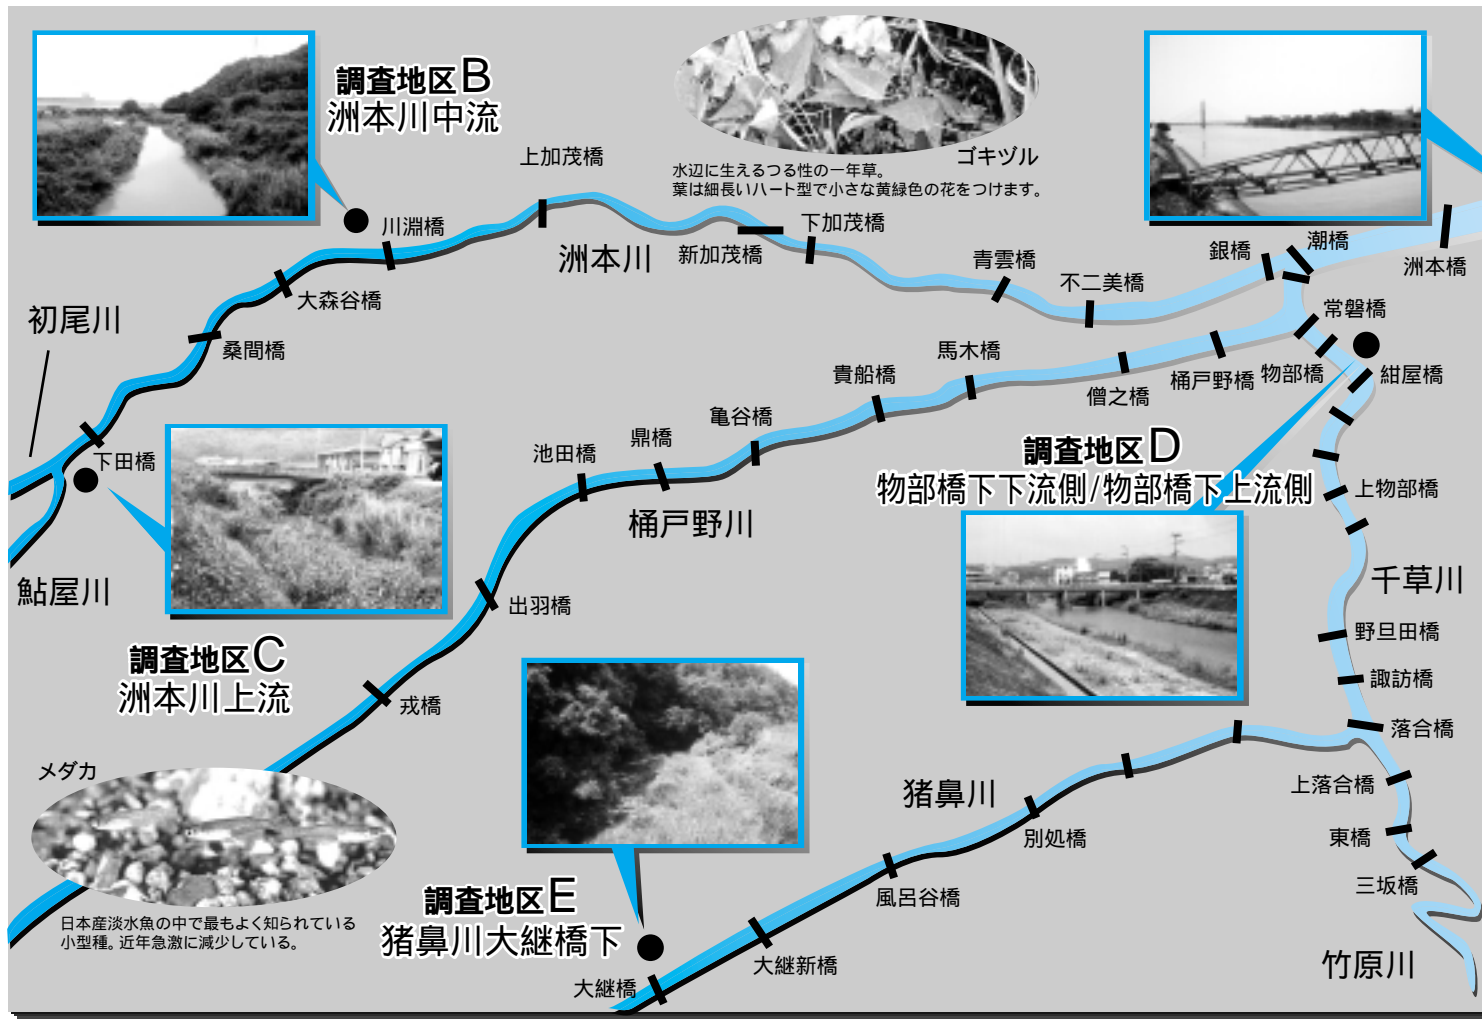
調査地区B
洲本川中流

ゴキヅル
水辺に生えるつる性の一年草。
葉は細長いハート型で小さな黄緑色の花をつけます。

上加茂橋
川淵橋
洲本川
新加茂橋
下加茂橋
青雲橋
不二美橋
銀橋
潮橋
洲本橋
大森谷橋
桑間橋
初尾川
常盤橋
馬木橋
貴船橋
僧之橋
桶戸野橋
物部橋
紺屋橋
亀谷橋
鼎橋
池田橋
下田橋
桶戸野川

調査地区D
物部橋下下流側/物部橋下上流側

上物部橋
鮎屋川
出羽橋
千草川
野旦田橋
諏訪橋

調査地区C
洲本川上流

戎橋
落合橋
猪鼻川
上落合橋
メダカ
別処橋
東橋
三坂橋
風呂谷橋
日本産淡水魚の中で最もよく知られている小型種。近年急激に減少している。

調査地区E
猪鼻川大継橋下

大継新橋
竹原川
大継橋